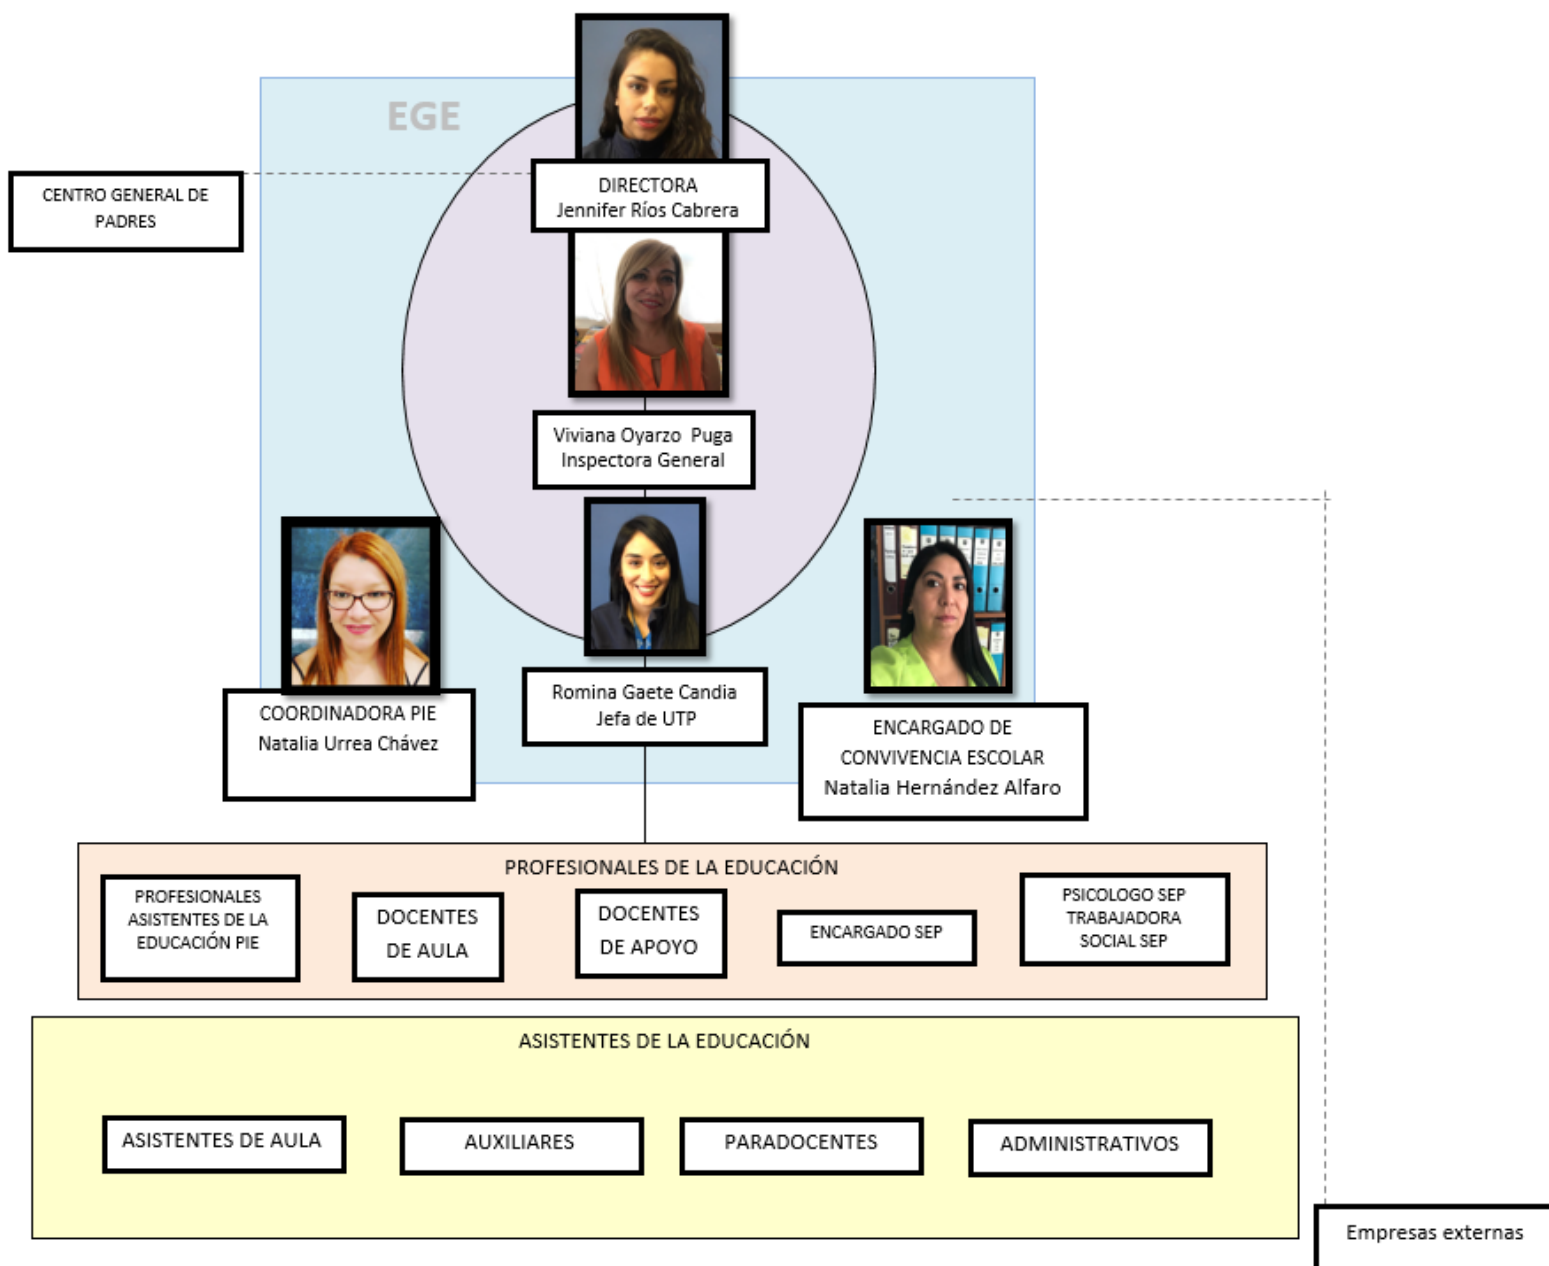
EGE

CENTRO GENERAL DE PADRES

DIRECTORA
Jennifer Ríos Cabrera

Viviana Oyarzo Puga
Inspectora General

COORDINADORA PIE
Natalia Urrea Chávez

Romina Gaete Candia
Jefa de UTP

ENCARGADO DE CONVIVENCIA ESCOLAR
Natalia Hernández Alfaro

PROFESIONALES DE LA EDUCACIÓN

PROFESIONALES ASISTENTES DE LA EDUCACIÓN PIE

DOCENTES DE AULA

DOCENTES DE APOYO

ENCARGADO SEP

PSICOLOGO SEP TRABAJADORA SOCIAL SEP

ASISTENTES DE LA EDUCACIÓN

ASISTENTES DE AULA

AUXILIARES

PARADOCENTES

ADMINISTRATIVOS

Empresas externas